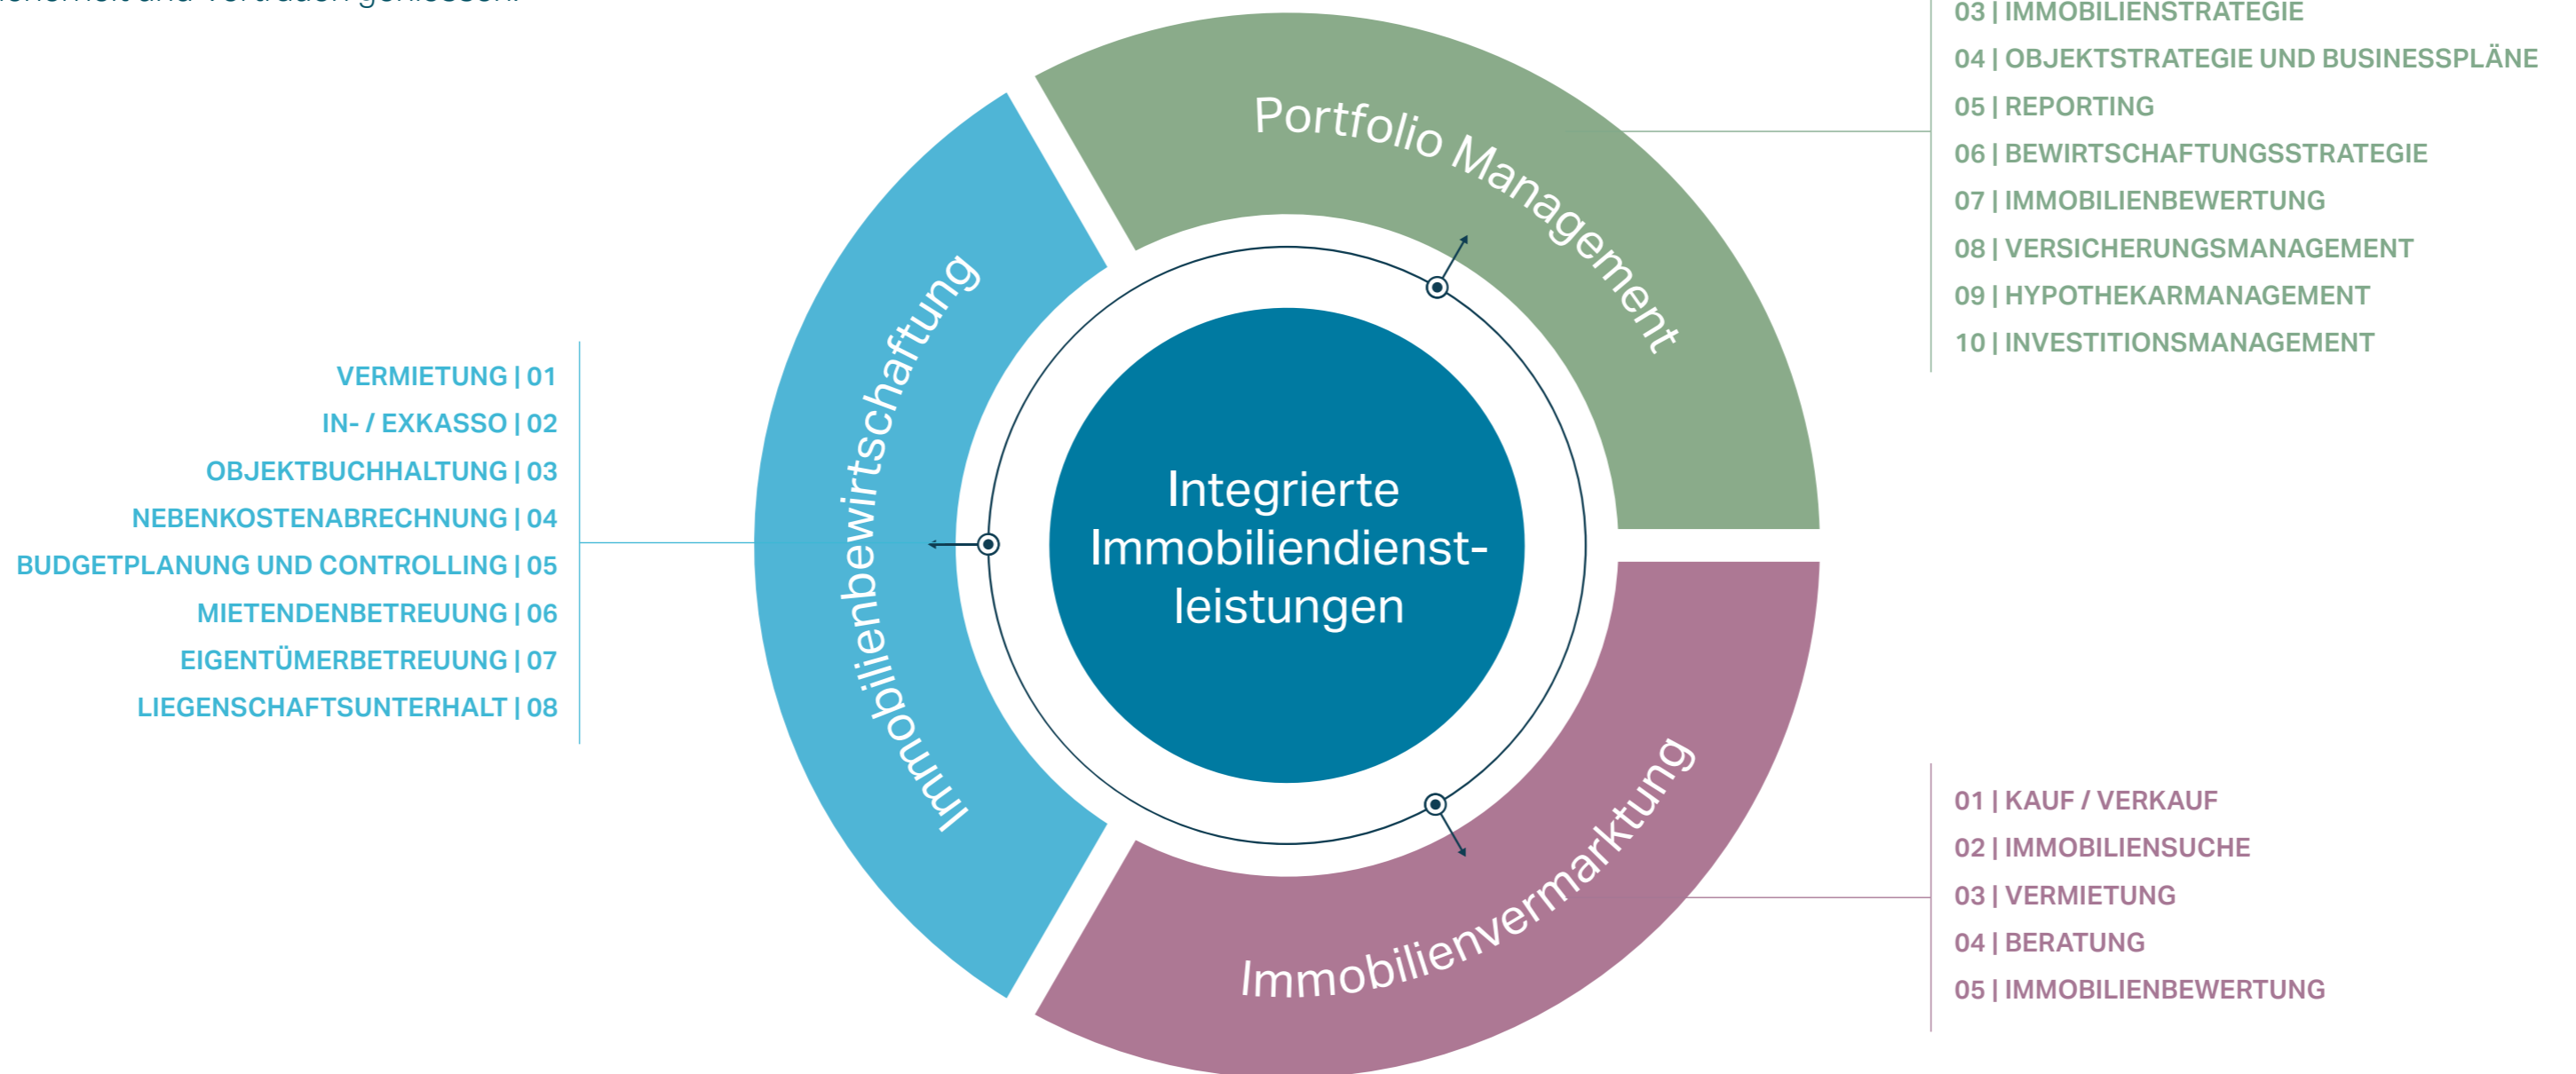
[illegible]icherheit und Vertrauen geniessen.

03 | IMMOBILIENSTRATEGIE
04 | OBJEKTSTRATEGIE UND BUSINESSPLÄNE
05 | REPORTING
06 | BEWIRTSCHAFTUNGSSTRATEGIE
07 | IMMOBILIENBEWERTUNG
08 | VERSICHERUNGSMANAGEMENT
09 | HYPOTHEKARMANAGEMENT
10 | INVESTITIONSMANAGEMENT

Portfolio Management

Immobilienbewirtschaftung

VERMIETUNG | 01
IN- / EXKASSO | 02
OBJEKTBUCHHALTUNG | 03
NEBENKOSTENABRECHNUNG | 04
BUDGETPLANUNG UND CONTROLLING | 05
MIETENDENBETREUUNG | 06
EIGENTÜMERBETREUUNG | 07
LIEGENSCHAFTSUNTERHALT | 08

Integrierte Immobiliendienstleistungen

Immobilienvermarktung

01 | KAUF / VERKAUF
02 | IMMOBILIENSUCHE
03 | VERMIETUNG
04 | BERATUNG
05 | IMMOBILIENBEWERTUNG